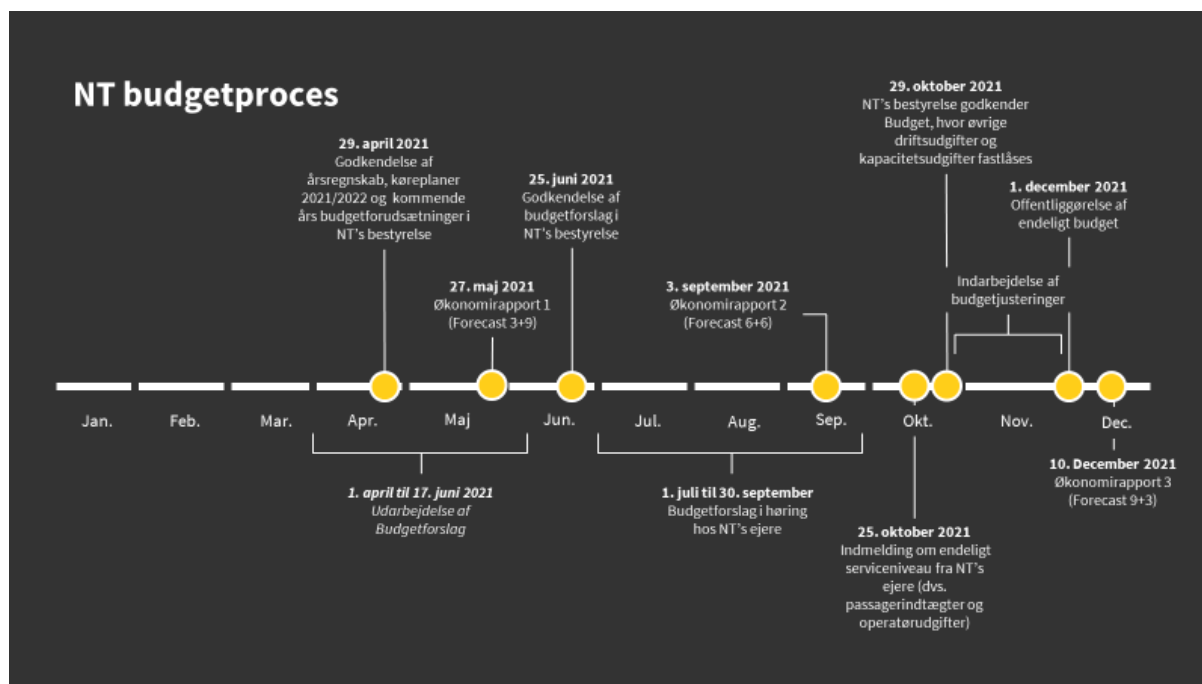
NT budgetproces

29. april 2021
Godkendelse af årsregnskab, køreplaner 2021/2022 og kommende års budgetforudsætninger i NT's bestyrelse

25. juni 2021
Godkendelse af budgetforslag i NT's bestyrelse

27. maj 2021
Økonomirapport 1
(Forecast 3+9)

3. september 2021
Økonomirapport 2
(Forecast 6+6)

29. oktober 2021
NT's bestyrelse godkender Budget, hvor øvrige driftsudgifter og kapacitetsudgifter fastlåses

1. december 2021
Offentliggørelse af endeligt budget

Indarbejdelse af budgetjusteringer

Jan. Feb. Mar. Apr. Maj Jun. Jul. Aug. Sep. Okt. Nov. Dec.

1. april til 17. juni 2021
Udarbejdelse af Budgetforslag

1. juli til 30. september
Budgetforslag i høring hos NT's ejere

25. oktober 2021
Indmelding om endeligt serviceniveau fra NT's ejere (dvs. passagerindtægter og operatørudgifter)

10. December 2021
Økonomirapport 3
(Forecast 9+3)